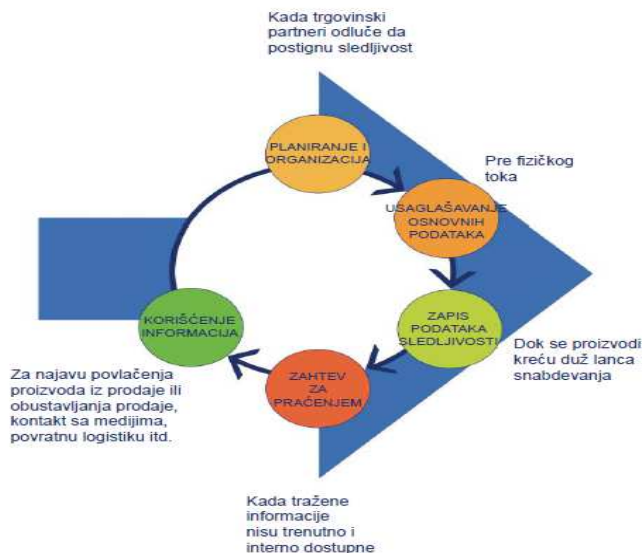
Kada trgovinski partneri odluče da postignu sledljivost

PLANIRANJE I ORGANIZACIJA

Pre fizičkog toka

USAGLAŠAVANJE OSNOVNIH PODATAKA

ZAPIS PODATAKA SLEDLJIVOSTI

Dok se proizvodi kreću duž lanca snabdevanja

ZAHTEV ZA PRAĆENJEM

Kada tražene informacije nisu trenutno i interno dostupne

KORIŠĆENJE INFORMACIJA

Za najavu povlačenja proizvoda iz prodaje ili obustavljanja prodaje, kontakt sa medijima, povratnu logistiku itd.